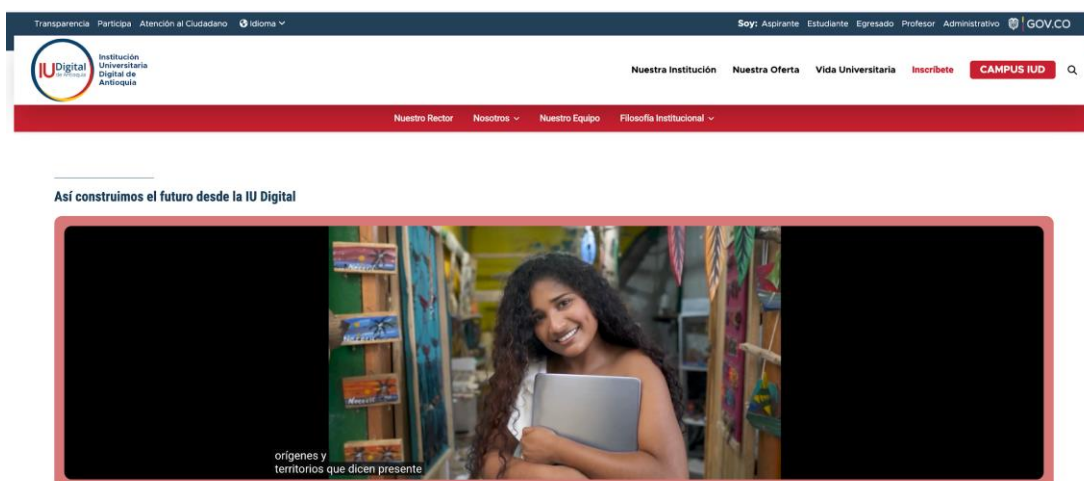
Transparencia Participa Atención al Ciudadano Idioma

Soy: Aspirante Estudiante Egresado Profesor Administrativo GOV.CO

IUDigital de Antioquia Institución Universitaria Digital de Antioquia

Nuestra Institución Nuestra Oferta Vida Universitaria Inscríbete CAMPUS IUD

Nuestro Rector Nosotros Nuestro Equipo Filosofía Institucional

Así construimos el futuro desde la IU Digital

orígenes y
territorios que dicen presente